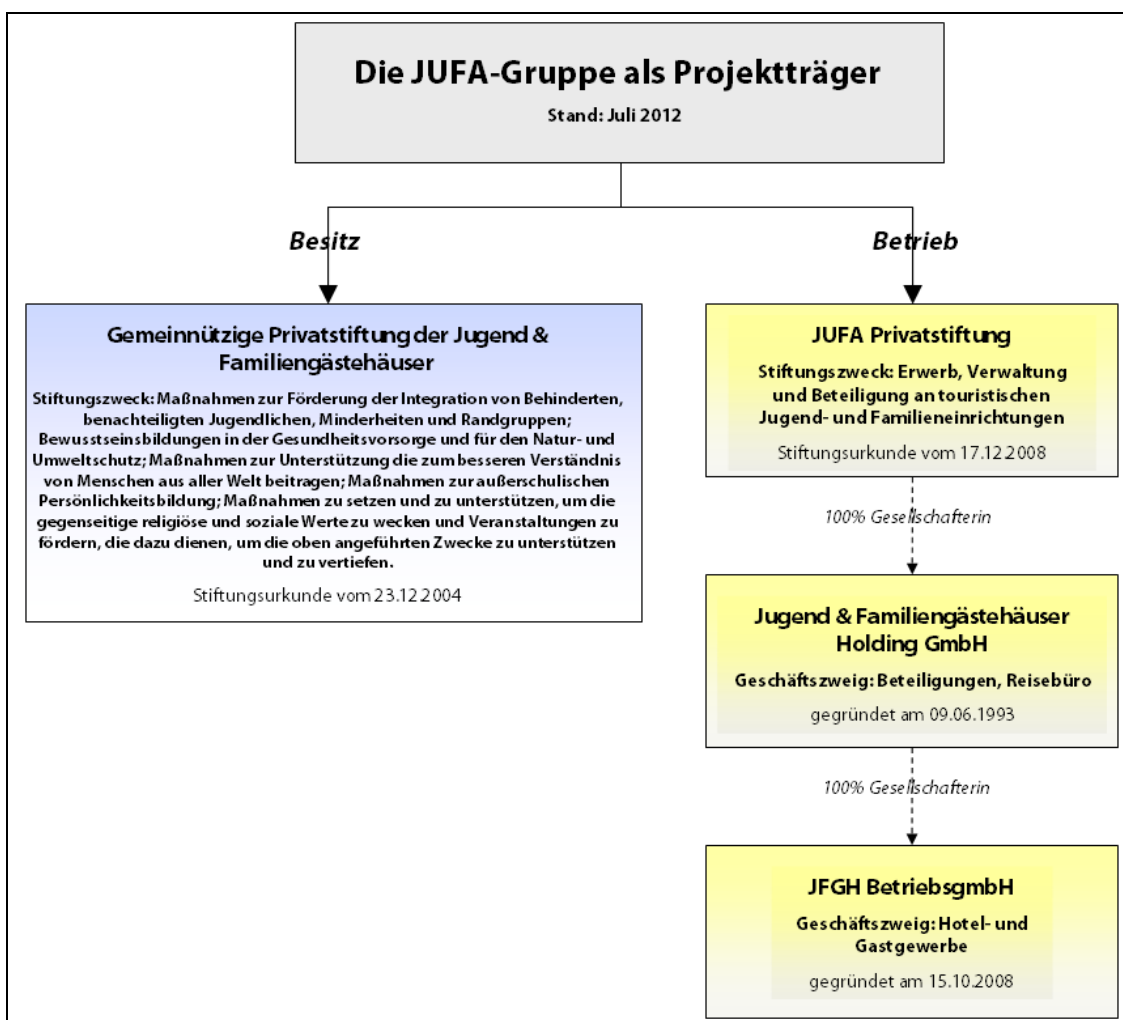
Die JUFA-Gruppe als Projektträger
Stand: Juli 2012

Besitz

Betrieb

Gemeinnützige Privatstiftung der Jugend & Familiengästehäuser

Stiftungszweck: Maßnahmen zur Förderung der Integration von Behinderten, benachteiligten Jugendlichen, Minderheiten und Randgruppen; Bewusstseinsbildungen in der Gesundheitsvorsorge und für den Natur- und Umweltschutz; Maßnahmen zur Unterstützung die zum besseren Verständnis von Menschen aus aller Welt beitragen; Maßnahmen zur außerschulischen Persönlichkeitsbildung; Maßnahmen zu setzen und zu unterstützen, um die gegenseitige religiöse und soziale Werte zu wecken und Veranstaltungen zu fördern, die dazu dienen, um die oben angeführten Zwecke zu unterstützen und zu vertiefen.

Stiftungsurkunde vom 23.12.2004

JUFA Privatstiftung

Stiftungszweck: Erwerb, Verwaltung und Beteiligung an touristischen Jugend- und Familieneinrichtungen

Stiftungsurkunde vom 17.12.2008

100% Gesellschafterin

Jugend & Familiengästehäuser Holding GmbH

Geschäftszweig: Beteiligungen, Reisebüro

gegründet am 09.06.1993

100% Gesellschafterin

JFGH BetriebsgmbH

Geschäftszweig: Hotel- und Gastgewerbe

gegründet am 15.10.2008